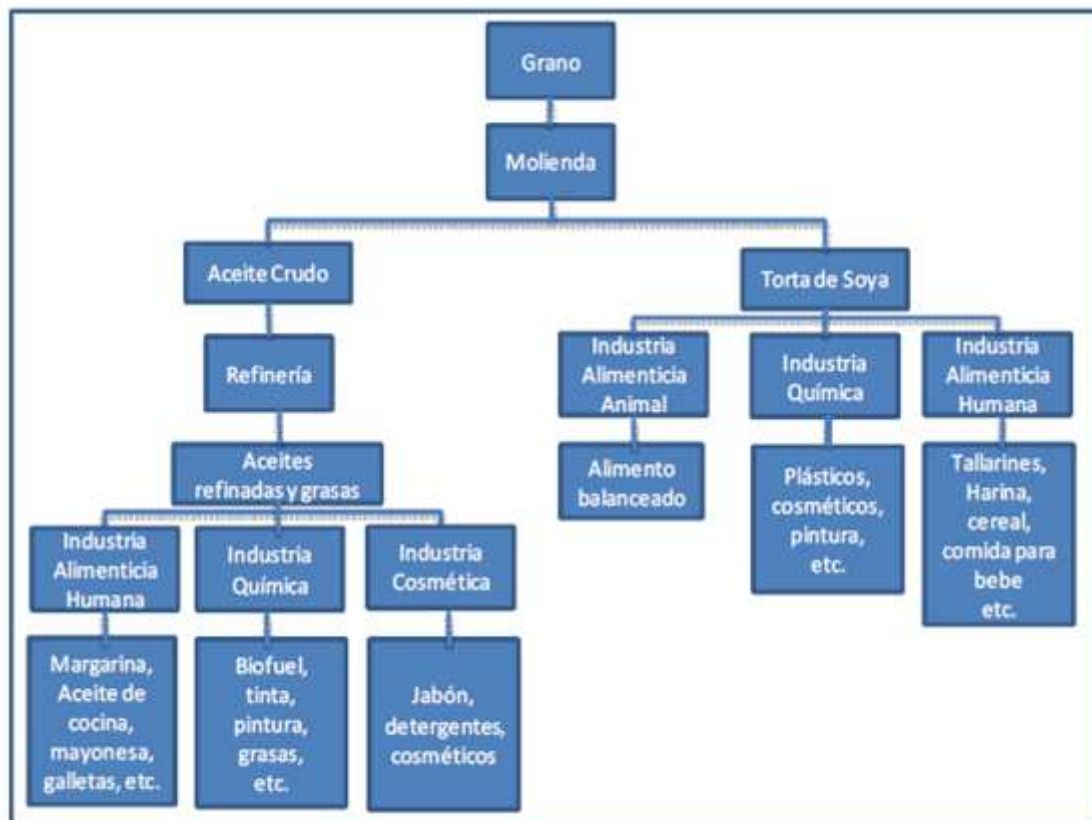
Grano

Molienda

Aceite Crudo

Refinería

Aceites refinadas y grasas

Industria Alimenticia Humana

Margarina, Aceite de cocina, mayonesa, galletas, etc.

Industria Química

Biofuel, tinta, pintura, grasas, etc.

Industria Cosmética

Jabón, detergentes, cosméticos

Torta de Soya

Industria Alimenticia Animal

Alimento balanceado

Industria Química

Plásticos, cosméticos, pintura, etc.

Industria Alimenticia Humana

Tallarines, Harina, cereal, comida para bebe etc.